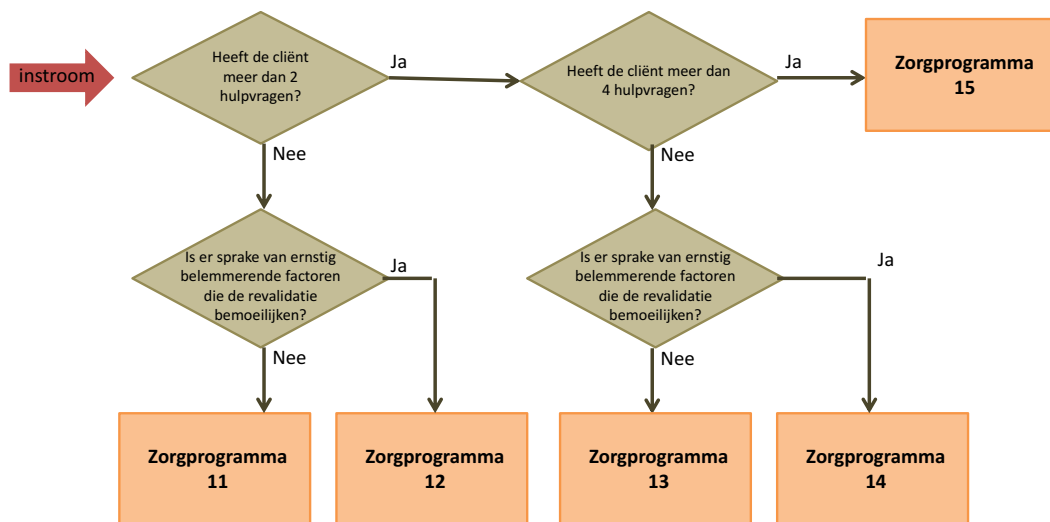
instroom

Heeft de cliënt meer dan 2 hulpvragen?

Ja

Heeft de cliënt meer dan 4 hulpvragen?

Ja

Zorgprogramma 15

Nee

Nee

Is er sprake van ernstig belemmerende factoren die de revalidatie bemoeilijken?

Ja

Is er sprake van ernstig belemmerende factoren die de revalidatie bemoeilijken?

Ja

Nee

Nee

Zorgprogramma 11

Zorgprogramma 12

Zorgprogramma 13

Zorgprogramma 14